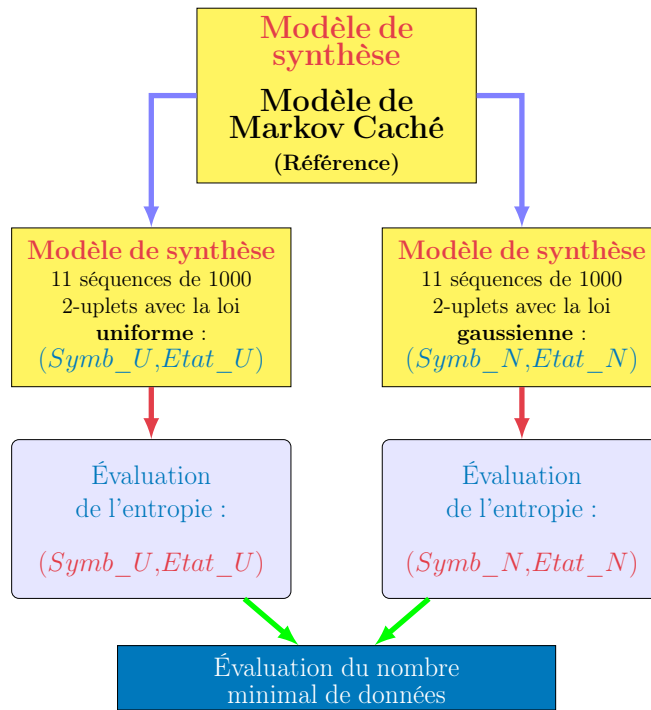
Modèle de synthèse

Modèle de Markov Caché

(Référence)

Modèle de synthèse
11 séquences de 1000 2-uplets avec la loi **uniforme** :
$(Symb\_U, Etat\_U)$

Modèle de synthèse
11 séquences de 1000 2-uplets avec la loi **gaussienne** :
$(Symb\_N, Etat\_N)$

Évaluation de l'entropie :

$(Symb\_U, Etat\_U)$

Évaluation de l'entropie :

$(Symb\_N, Etat\_N)$

Évaluation du nombre minimal de données